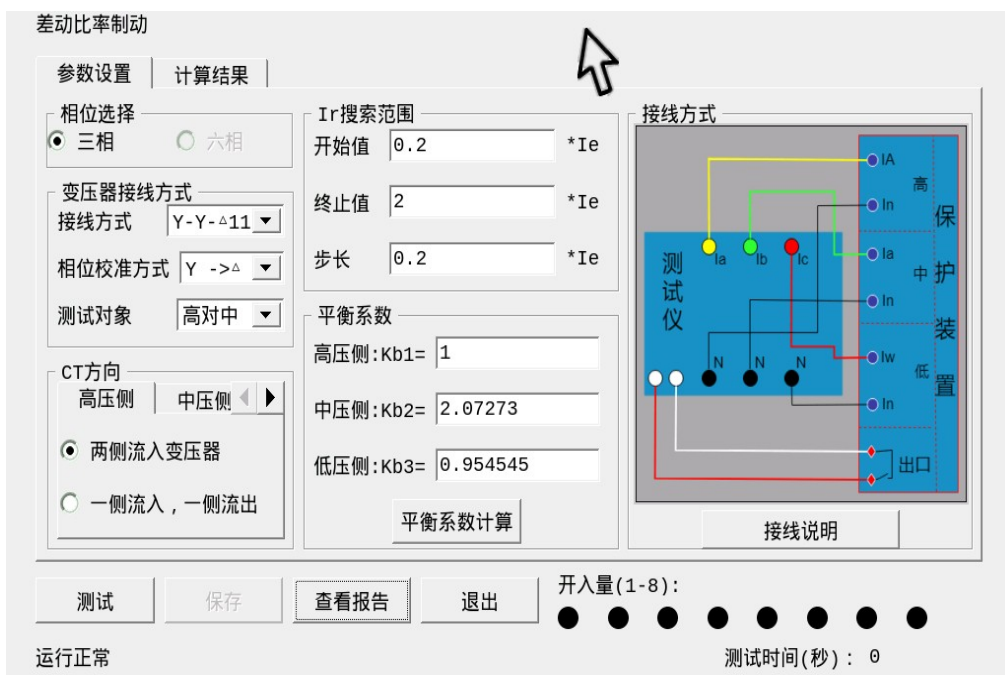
差动比率制动

参数设置 | 计算结果

相位选择
三相
六相

变压器接线方式
接线方式 Y-Y-△11
相位校准方式 Y ->△
测试对象 高对中

CT方向
高压侧 | 中压侧
两侧流入变压器
一侧流入，一侧流出

Ir搜索范围
开始值 0.2 *Ie
终止值 2 *Ie
步长 0.2 *Ie

平衡系数
高压侧:Kb1= 1
中压侧:Kb2= 2.07273
低压侧:Kb3= 0.954545
平衡系数计算

接线方式
测试仪
Ia Ib Ic
N N N
IA
In
高
Ia
In
中
Iw
In
低
保护装置
出口
接线说明

测试 保存 查看报告 退出
开入量(1-8):

运行正常
测试时间(秒): 0